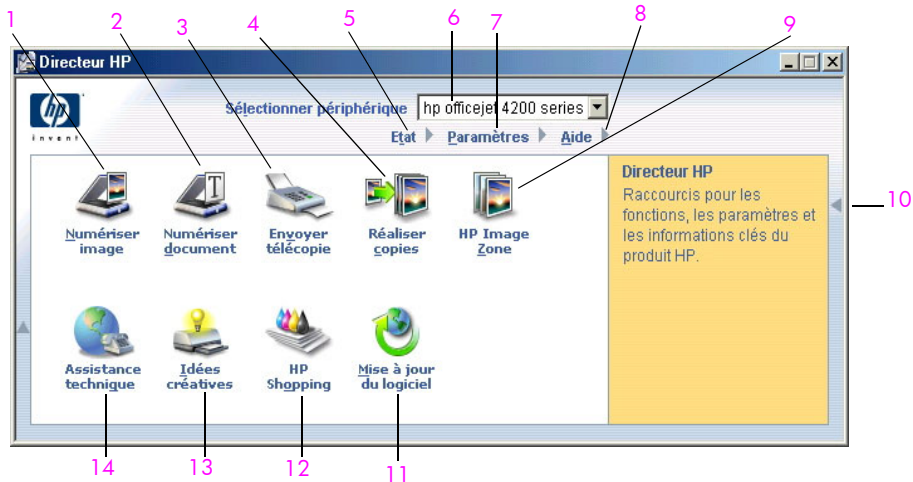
1 2 3 4 5 6 7 8 9

Directeur HP

hp invent

Sélectionner périphérique hp officejet 4200 series

Etat Paramètres Aide

Numériser image

Numériser document

Envoyer télécopie

Réaliser copies

HP Image Zone

Directeur HP

Raccourcis pour les fonctions, les paramètres et les informations clés du produit HP.

10

Assistance technique

Idées créatives

HP Shopping

Mise à jour du logiciel

14 13 12 11